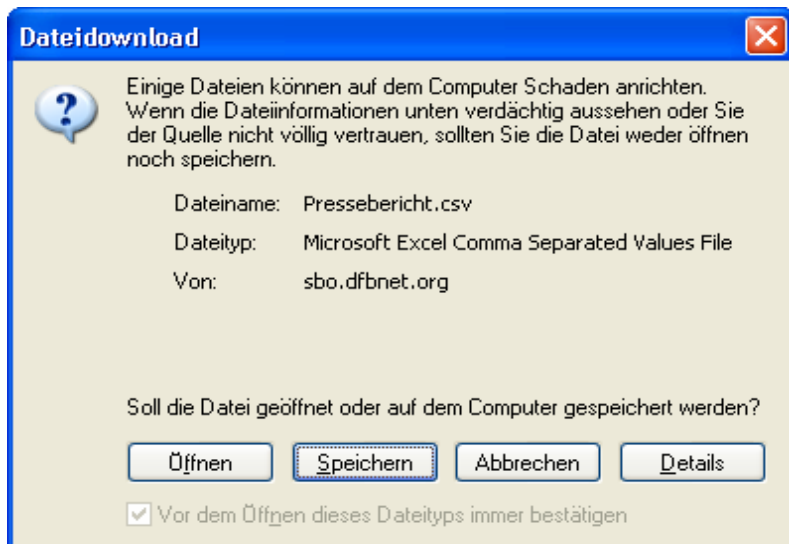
Dateidownload

Einige Dateien können auf dem Computer Schaden anrichten. Wenn die Dateiinformationen unten verdächtig aussehen oder Sie der Quelle nicht völlig vertrauen, sollten Sie die Datei weder öffnen noch speichern.

Dateiname: Pressebericht.csv

Dateityp: Microsoft Excel Comma Separated Values File

Von: sbo.dfbnet.org

Soll die Datei geöffnet oder auf dem Computer gespeichert werden?

Öffnen | Speichern | Abbrechen | Details

Vor dem Öffnen dieses Dateityps immer bestätigen